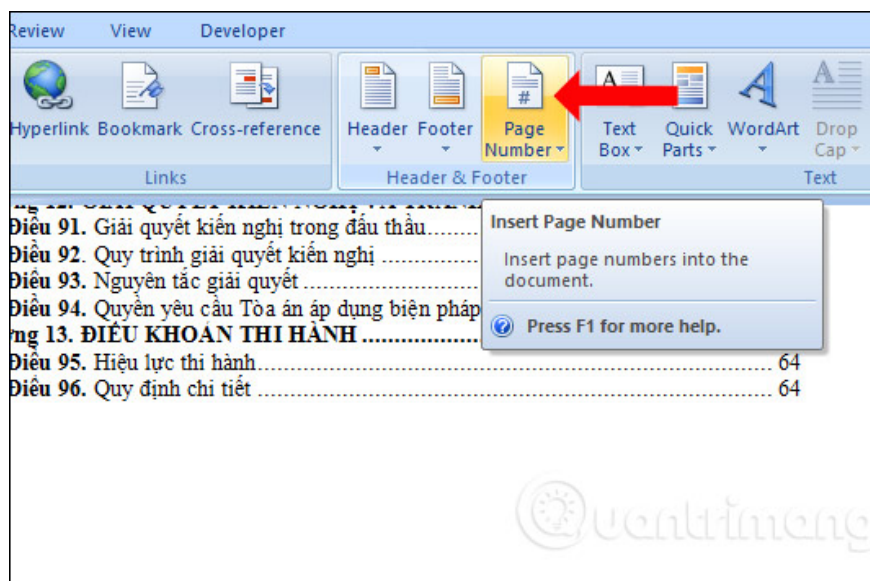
Review View Developer

Hyperlink Bookmark Cross-reference

Links

Header Footer Page Number

Header & Footer

Text Box Quick Parts WordArt Drop Cap

Text

Insert Page Number

Insert page numbers into the document.

Press F1 for more help.

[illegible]

Điều 91. Giải quyết kiến nghị trong đấu thầu..........

Điều 92. Quy trình giải quyết kiến nghị ..........

Điều 93. Nguyên tắc giải quyết ..........

Điều 94. Quyền yêu cầu Tòa án áp dụng biện pháp

ng 13. ĐIỀU KHOẢN THI HÀNH ..........

Điều 95. Hiệu lực thi hành.......... 64

Điều 96. Quy định chi tiết .......... 64

Quantrimang